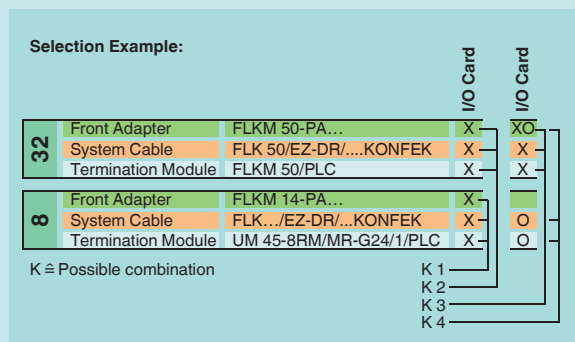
Selection Example:

| | | | I/O Card | I/O Card |
|---|---|---|---|---|
| 32 | Front Adapter | FLKM 50-PA… | X | XO |
| | System Cable | FLK 50/EZ-DR/....KONFEK | X | X |
| | Termination Module | FLKM 50/PLC | X | X |
| 8 | Front Adapter | FLKM 14-PA… | X | |
| | System Cable | FLK…/EZ-DR/…KONFEK | X | O |
| | Termination Module | UM 45-8RM/MR-G24/1/PLC | X | O |

K ≙ Possible combination

K 1
K 2
K 3
K 4